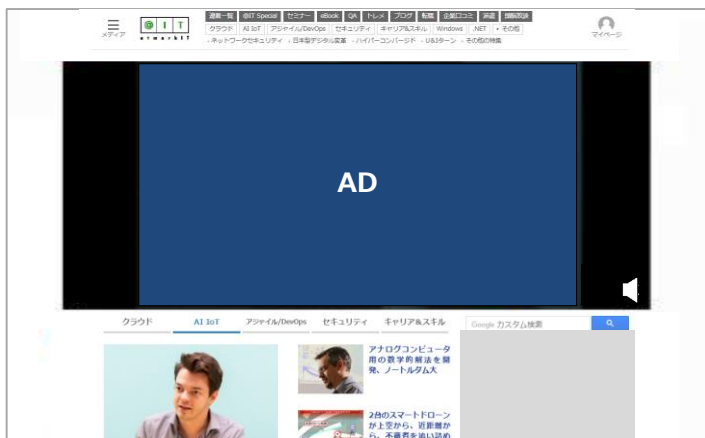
メディア

@ I T
atmarkIT

連載一覧 | @IT Special | セミナー | eBook | QA | トレメ | ブログ | 転職 | 企業ロコミ | 派遣 | 情報収録

クラウド | AI IoT | アジャイル/DevOps | セキュリティ | キャリア&スキル | Windows | .NET | • その他

- ネットワークセキュリティ - 日本型デジタル変革 - ハイパーコンバージド - U&Iターン - その他の特集

マイページ

AD

クラウド | AI IoT | アジャイル/DevOps | セキュリティ | キャリア&スキル

Google カスタム検索

アナログコンピュータ用の数学的解法を開発、ノートルダム大

2台のスマートドローンが上空から、近距離から、不審者を追い詰め